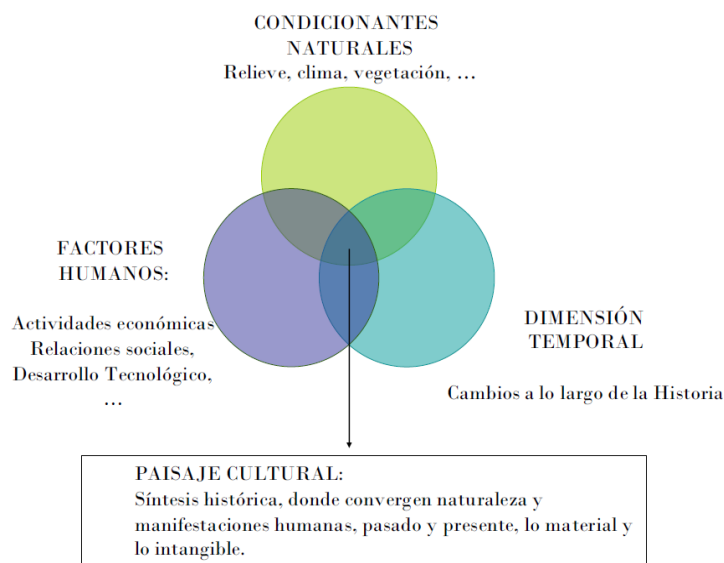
CONDICIONANTES NATURALES
Relieve, clima, vegetación, …

FACTORES HUMANOS:

Actividades económicas
Relaciones sociales,
Desarrollo Tecnológico,
…

DIMENSIÓN TEMPORAL

Cambios a lo largo de la Historia

PAISAJE CULTURAL:
Síntesis histórica, donde convergen naturaleza y manifestaciones humanas, pasado y presente, lo material y lo intangible.